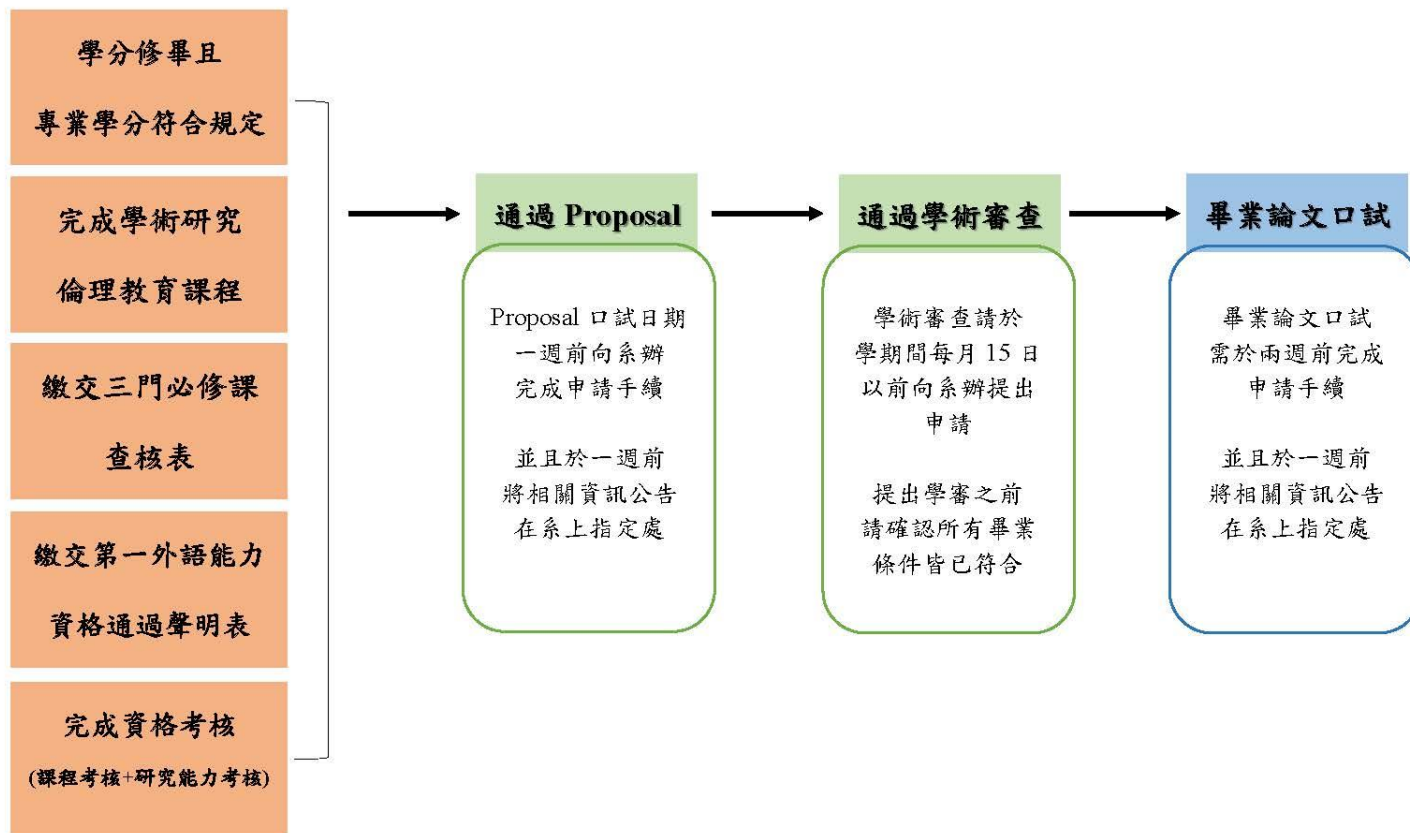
學分修畢且
專業學分符合規定

完成學術研究
倫理教育課程

繳交三門必修課
查核表

繳交第一外語能力
資格通過聲明表

完成資格考核
(課程考核+研究能力考核)

通過 Proposal

Proposal 口試日期
一週前向系辦
完成申請手續

並且於一週前
將相關資訊公告
在系上指定處

通過學術審查

學術審查請於
學期間每月 15 日
以前向系辦提出
申請

提出學審之前
請確認所有畢業
條件皆已符合

畢業論文口試

畢業論文口試
需於兩週前完成
申請手續

並且於一週前
將相關資訊公告
在系上指定處